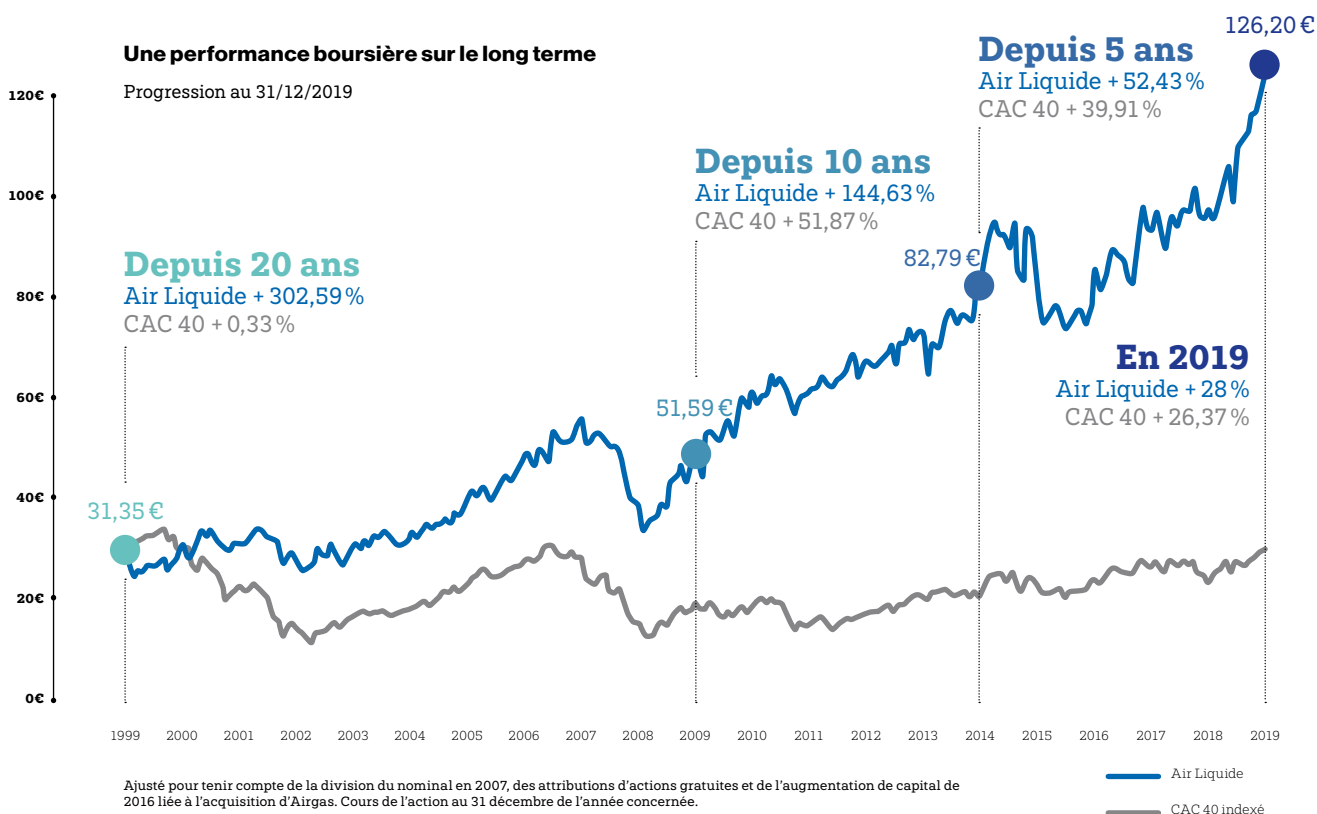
Une performance boursière sur le long terme

Progression au 31/12/2019

120€
100€
80€
60€
40€
20€
0€

Depuis 20 ans
Air Liquide + 302,59 %
CAC 40 + 0,33 %

Depuis 10 ans
Air Liquide + 144,63 %
CAC 40 + 51,87 %

Depuis 5 ans
Air Liquide + 52,43 %
CAC 40 + 39,91 %

126,20 €

82,79 €

En 2019
Air Liquide + 28 %
CAC 40 + 26,37 %

51,59 €

31,35 €

1999 2000 2001 2002 2003 2004 2005 2006 2007 2008 2009 2010 2011 2012 2013 2014 2015 2016 2017 2018 2019

Ajusté pour tenir compte de la division du nominal en 2007, des attributions d'actions gratuites et de l'augmentation de capital de 2016 liée à l'acquisition d'Airgas. Cours de l'action au 31 décembre de l'année concernée.

Air Liquide

CAC 40 indexé